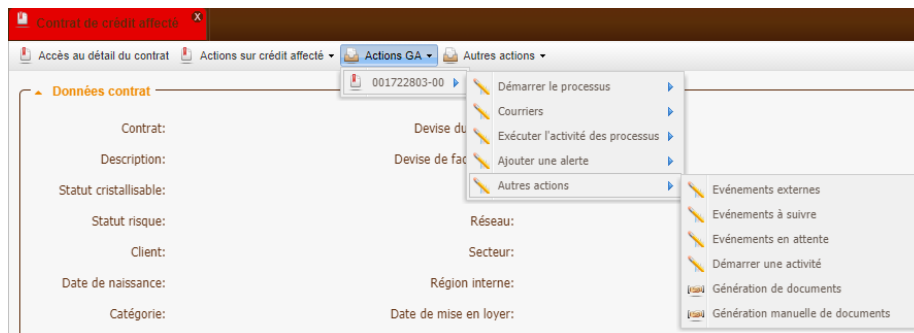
Contrat de crédit affecté x

Accès au détail du contrat Actions sur crédit affecté ▾ Actions GA ▾ Autres actions ▾

Données contrat

001722803-00 ▸

Démarrer le processus ▸
Courriers ▸
Exécuter l'activité des processus ▸
Ajouter une alerte ▸
Autres actions ▸

Evénements externes
Evénements à suivre
Evénements en attente
Démarrer une activité
Génération de documents
Génération manuelle de documents

Contrat:
Description:
Statut cristallisable:
Statut risque:
Client:
Date de naissance:
Catégorie:

Devise du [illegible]
Devise de fac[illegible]
Réseau:
Secteur:
Région interne:
Date de mise en loyer: